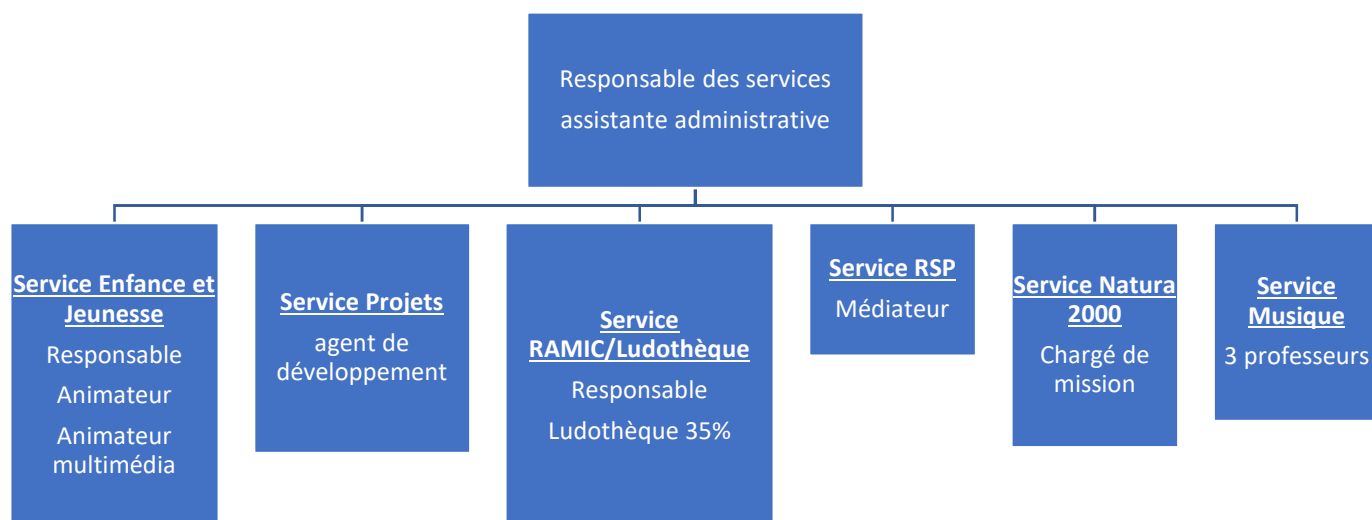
Responsable des services
assistante administrative

Service Enfance et Jeunesse

Responsable

Animateur

Animateur multimédia

Service Projets

agent de développement

Service RAMIC/Ludothèque

Responsable

Ludothèque 35%

Service RSP

Médiateur

Service Natura 2000

Chargé de mission

Service Musique

3 professeurs